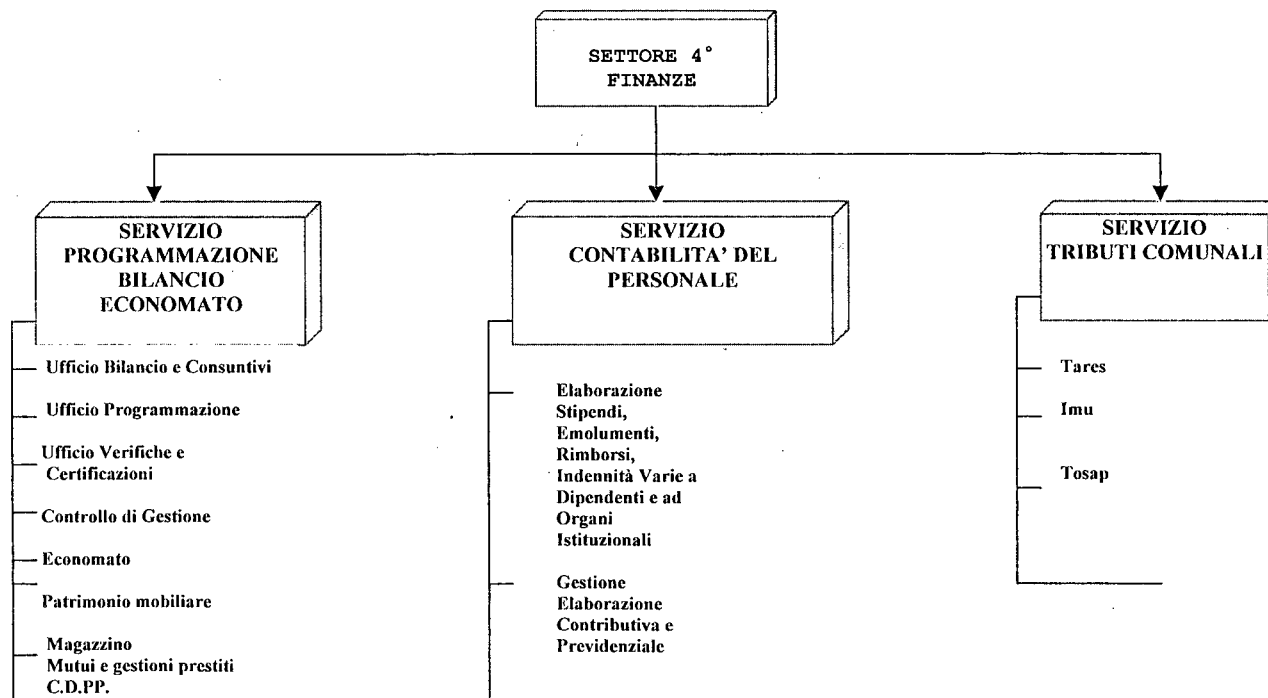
SETTORE 4°
FINANZE

SERVIZIO
PROGRAMMAZIONE
BILANCIO
ECONOMATO

Ufficio Bilancio e Consuntivi

Ufficio Programmazione

Ufficio Verifiche e Certificazioni

Controllo di Gestione

Economato

Patrimonio mobiliare

Magazzino
Mutui e gestioni prestiti C.D.PP.

SERVIZIO
CONTABILITA' DEL
PERSONALE

Elaborazione Stipendi, Emolumenti, Rimborsi, Indennità Varie a Dipendenti e ad Organi Istituzionali

Gestione Elaborazione Contributiva e Previdenziale

SERVIZIO
TRIBUTI COMUNALI

Tares

Imu

Tosap